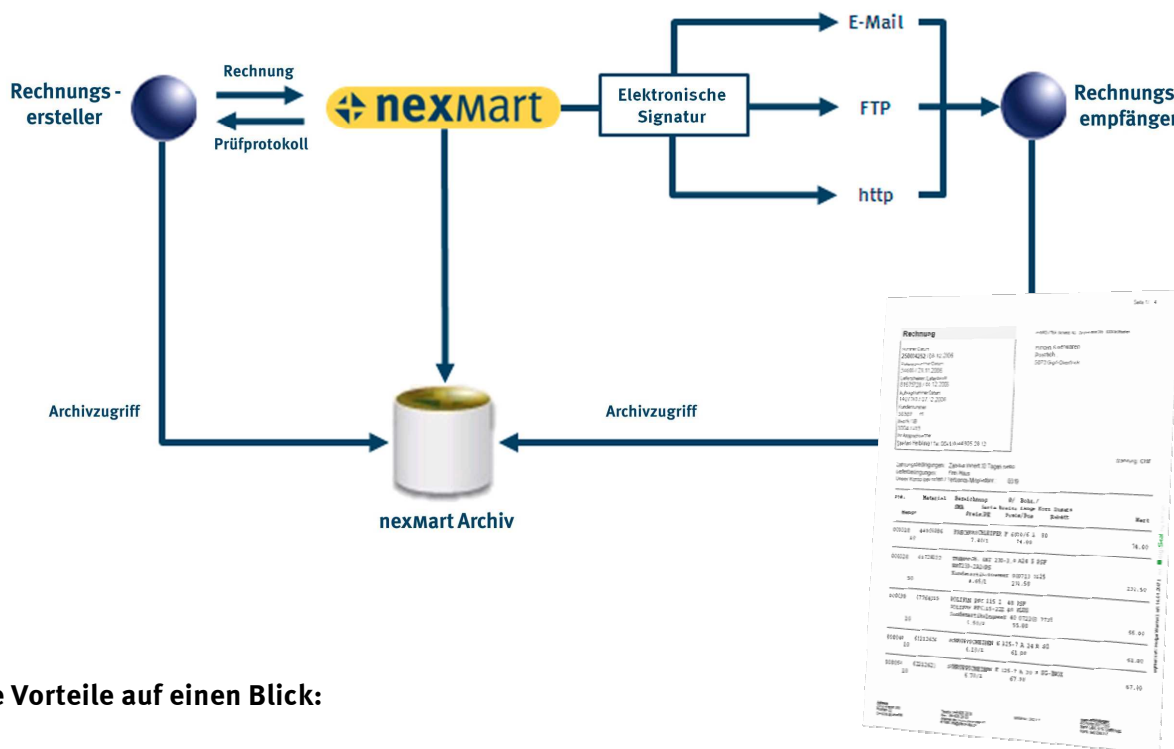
Rechnungs - ersteller

Rechnung

Prüfprotokoll

nexmart

Elektronische Signatur

E-Mail

FTP

http

Rechnungs empfänger

Archivzugriff

Archivzugriff

nexmart Archiv

Rechnung

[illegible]

e Vorteile auf einen Blick: